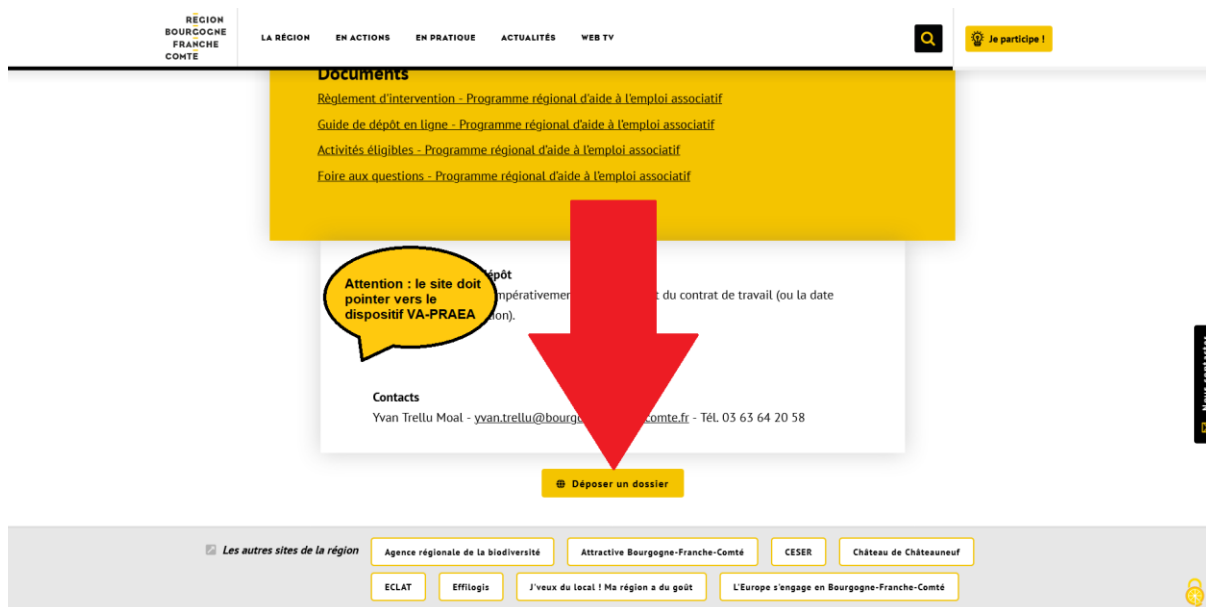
RÉGION BOURGOGNE FRANCHE COMTÉ

LA RÉGION EN ACTIONS EN PRATIQUE ACTUALITÉS WEB TV

Je participe !

Documents

Règlement d'intervention - Programme régional d'aide à l'emploi associatif

Guide de dépôt en ligne - Programme régional d'aide à l'emploi associatif

Activités éligibles - Programme régional d'aide à l'emploi associatif

Foire aux questions - Programme régional d'aide à l'emploi associatif

Attention : le site doit pointer vers le dispositif VA-PRAEA

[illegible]épôt

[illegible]mpérativemen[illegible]t du contrat de travail (ou la date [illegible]on).

Contacts

Yvan Trellu Moal - yvan.trellu@bourgo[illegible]comte.fr - Tél. 03 63 64 20 58

Déposer un dossier

Les autres sites de la région

Agence régionale de la biodiversité

Attractive Bourgogne-Franche-Comté

CESER

Château de Châteauneuf

ECLAT

Effilogis

J'veux du local ! Ma région a du goût

L'Europe s'engage en Bourgogne-Franche-Comté